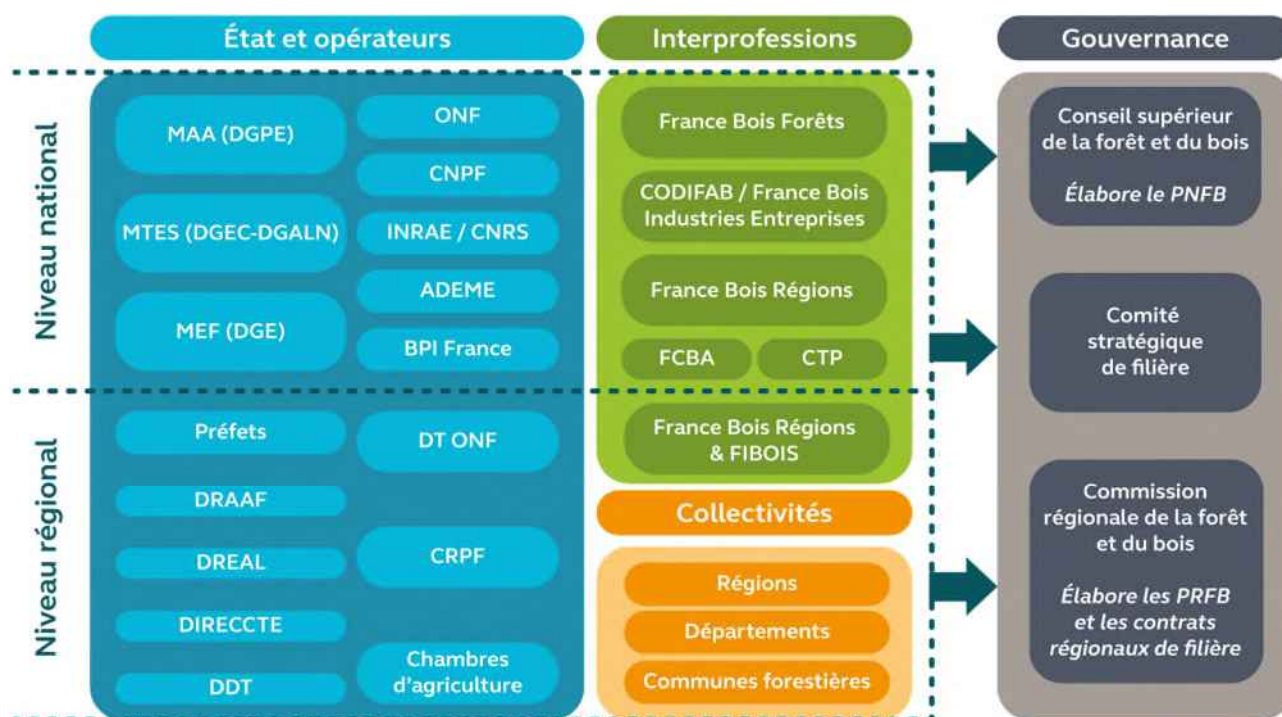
État et opérateurs

Interprofessions

Gouvernance

Niveau national

MAA (DGPE)

ONF

CNPF

MTES (DGEC-DGALN)

INRAE / CNRS

ADEME

MEF (DGE)

BPI France

France Bois Forêts

CODIFAB / France Bois Industries Entreprises

France Bois Régions

FCBA

CTP

Conseil supérieur de la forêt et du bois

Élabore le PNFB

Comité stratégique de filière

Niveau régional

Préfets

DT ONF

DRAAF

DREAL

CRPF

DIRECCTE

DDT

Chambres d'agriculture

France Bois Régions & FIBOIS

Collectivités

Régions

Départements

Communes forestières

Commission régionale de la forêt et du bois

Élabore les PRFB et les contrats régionaux de filière